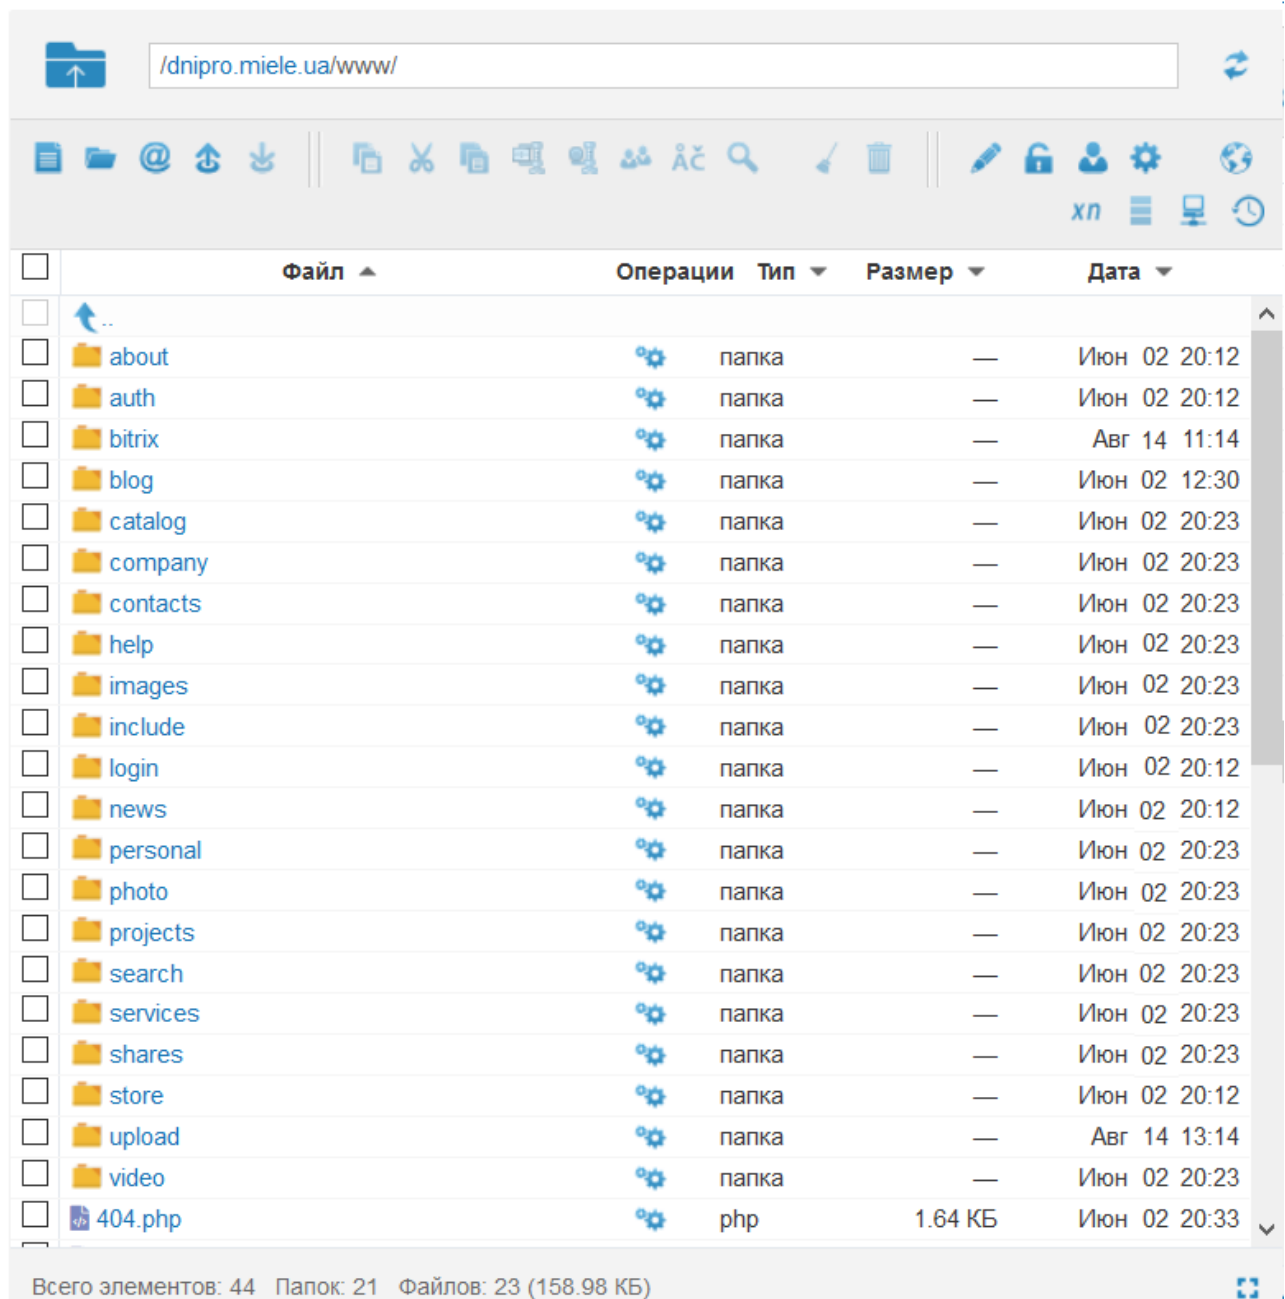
/dnipro.miele.ua/www/

xn

| | Файл | Операции | Тип | Размер | Дата |
|---|---|---|---|---|---|
| | .. | | | | |
| | about | | папка | — | Июн 02 20:12 |
| | auth | | папка | — | Июн 02 20:12 |
| | bitrix | | папка | — | Авг 14 11:14 |
| | blog | | папка | — | Июн 02 12:30 |
| | catalog | | папка | — | Июн 02 20:23 |
| | company | | папка | — | Июн 02 20:23 |
| | contacts | | папка | — | Июн 02 20:23 |
| | help | | папка | — | Июн 02 20:23 |
| | images | | папка | — | Июн 02 20:23 |
| | include | | папка | — | Июн 02 20:23 |
| | login | | папка | — | Июн 02 20:12 |
| | news | | папка | — | Июн 02 20:12 |
| | personal | | папка | — | Июн 02 20:23 |
| | photo | | папка | — | Июн 02 20:23 |
| | projects | | папка | — | Июн 02 20:23 |
| | search | | папка | — | Июн 02 20:23 |
| | services | | папка | — | Июн 02 20:23 |
| | shares | | папка | — | Июн 02 20:23 |
| | store | | папка | — | Июн 02 20:12 |
| | upload | | папка | — | Авг 14 13:14 |
| | video | | папка | — | Июн 02 20:23 |
| | 404.php | | php | 1.64 КБ | Июн 02 20:33 |

Всего элементов: 44 Папок: 21 Файлов: 23 (158.98 КБ)